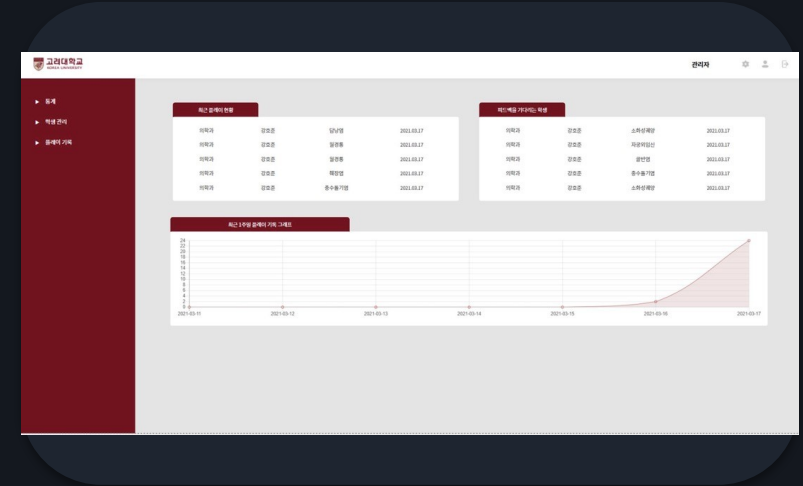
고려대학교
KOREA UNIVERSITY

관리자

▶ 통계
▶ 학생 관리
▶ 플레이 기록

최근 플레이 현황

| 의학과 | 강호준 | 당뇨병 | 2021.03.17 |
|---|---|---|---|
| 의학과 | 강호준 | 질경통 | 2021.03.17 |
| 의학과 | 강호준 | 질경통 | 2021.03.17 |
| 의학과 | 강호준 | 췌장염 | 2021.03.17 |
| 의학과 | 강호준 | 충수돌기염 | 2021.03.17 |

피드백을 기다리는 학생

| 의학과 | 강호준 | 소화성궤양 | 2021.03.17 |
|---|---|---|---|
| 의학과 | 강호준 | 자궁외임신 | 2021.03.17 |
| 의학과 | 강호준 | 골반염 | 2021.03.17 |
| 의학과 | 강호준 | 충수돌기염 | 2021.03.17 |
| 의학과 | 강호준 | 소화성궤양 | 2021.03.17 |

최근 1주일 플레이 기록 그래프

24
22
20
18
16
14
12
10
8
6
4
2
0

2021-03-11 2021-03-12 2021-03-13 2021-03-14 2021-03-15 2021-03-16 2021-03-17